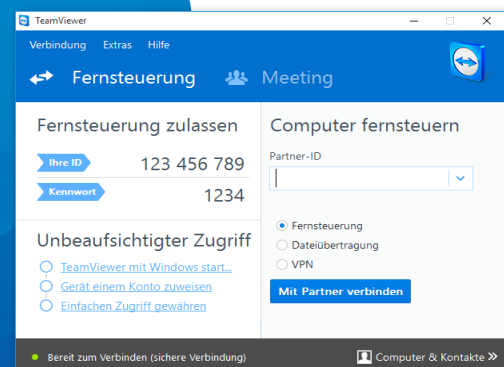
TeamViewer

Verbindung Extras Hilfe

Fernsteuerung Meeting

Fernsteuerung zulassen

Ihre ID 123 456 789

Kennwort 1234

Unbeaufsichtigter Zugriff

TeamViewer mit Windows start...

Gerät einem Konto zuweisen

Einfachen Zugriff gewähren

Computer fernsteuern

Partner-ID

Fernsteuerung

Dateiübertragung

VPN

Mit Partner verbinden

Bereit zum Verbinden (sichere Verbindung)

Computer & Kontakte